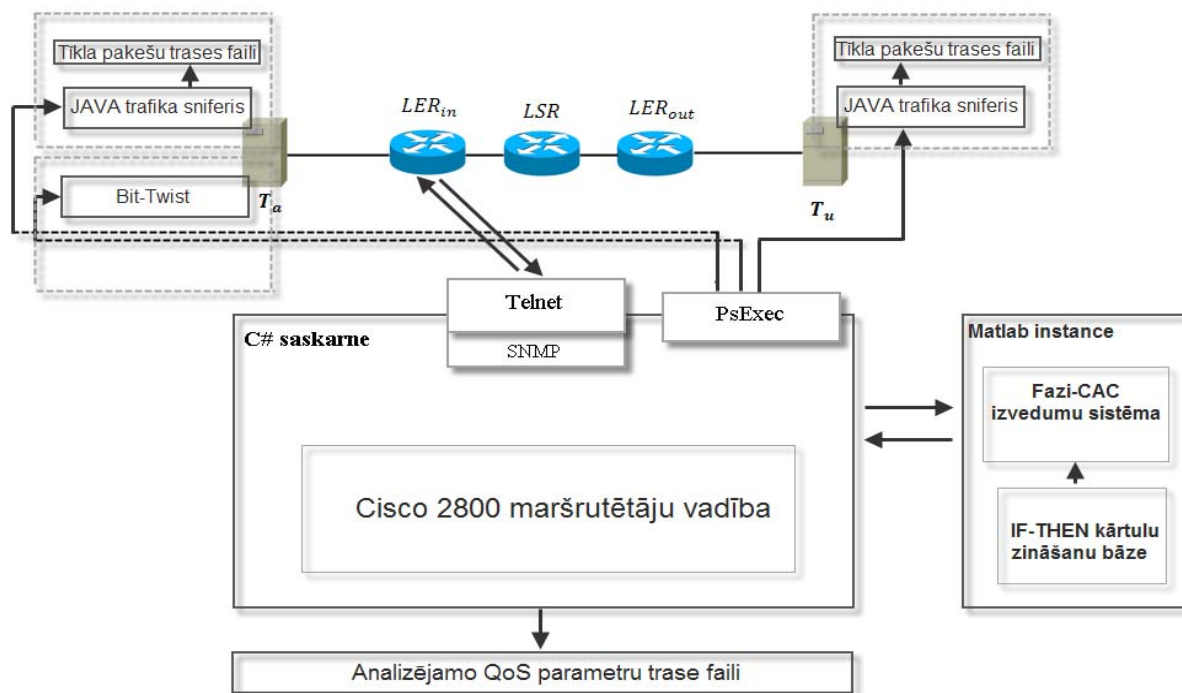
Tīkla pakešu trases faili

JAVA trafika sniferis

Bit-Twist

$T_a$

$LER_{in}$

$LSR$

$LER_{out}$

Tīkla pakešu trases faili

JAVA trafika sniferis

$T_u$

Telnet

SNMP

PsExec

C# saskarne

Cisco 2800 maršrutētāju vadība

Matlab instance

Fazi-CAC izvedumu sistēma

IF-THEN kārtulu zināšanu bāze

Analizējamo QoS parametru trase faili